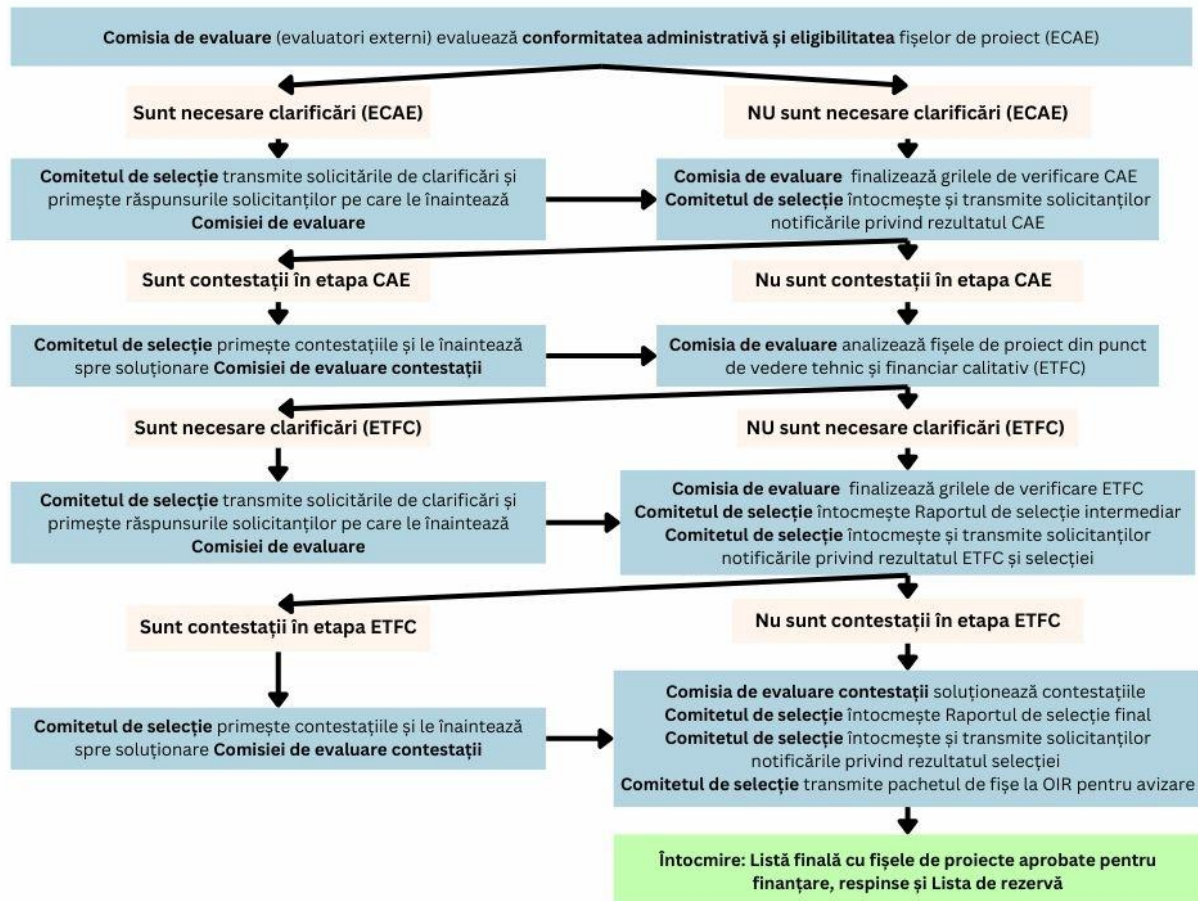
Comisia de evaluare (evaluatori externi) evaluează conformitatea administrativă și eligibilitatea fișelor de proiect (ECAE)

Sunt necesare clarificări (ECAE)

Comitetul de selecție transmite solicitările de clarificări și primește răspunsurile solicitanților pe care le înaintează Comisiei de evaluare

NU sunt necesare clarificări (ECAE)

Comisia de evaluare finalizează grilele de verificare CAE
Comitetul de selecție întocmește și transmite solicitanților notificările privind rezultatul CAE

Sunt contestații în etapa CAE

Comitetul de selecție primește contestațiile și le înaintează spre soluționare Comisiei de evaluare contestații

Nu sunt contestații în etapa CAE

Comisia de evaluare analizează fișele de proiect din punct de vedere tehnic și financiar calitativ (ETFC)

Sunt necesare clarificări (ETFC)

Comitetul de selecție transmite solicitările de clarificări și primește răspunsurile solicitanților pe care le înaintează Comisiei de evaluare

NU sunt necesare clarificări (ETFC)

Comisia de evaluare finalizează grilele de verificare ETFC
Comitetul de selecție întocmește Raportul de selecție intermediar
Comitetul de selecție întocmește și transmite solicitanților notificările privind rezultatul ETFC și selecției

Sunt contestații în etapa ETFC

Comitetul de selecție primește contestațiile și le înaintează spre soluționare Comisiei de evaluare contestații

Nu sunt contestații în etapa ETFC

Comisia de evaluare contestații soluționează contestațiile
Comitetul de selecție întocmește Raportul de selecție final
Comitetul de selecție întocmește și transmite solicitanților notificările privind rezultatul selecției
Comitetul de selecție transmite pachetul de fișe la OIR pentru avizare

Întocmire: Listă finală cu fișele de proiecte aprobate pentru finanțare, respinse și Lista de rezervă